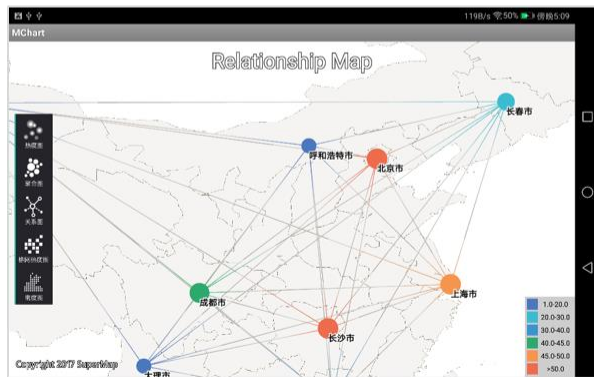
1198/s 50% 傍晚5:09

MChart

Relationship Map

长春市

呼和浩特市

北京市

热度图

聚合图

关系图

格网分段图

密度图

成都市

上海市

长沙市

大理市

Copyright 2017 SuperMap

1.0-20.0
20.0-30.0
30.0-40.0
40.0-45.0
45.0-50.0
>50.0